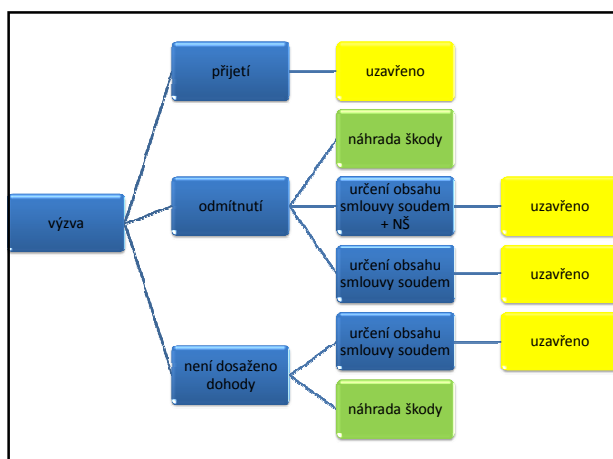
výzva

přijetí

uzavřeno

odmítnutí

náhrada škody

určení obsahu smlouvy soudem + NŠ

uzavřeno

určení obsahu smlouvy soudem

uzavřeno

není dosaženo dohody

určení obsahu smlouvy soudem

uzavřeno

náhrada škody